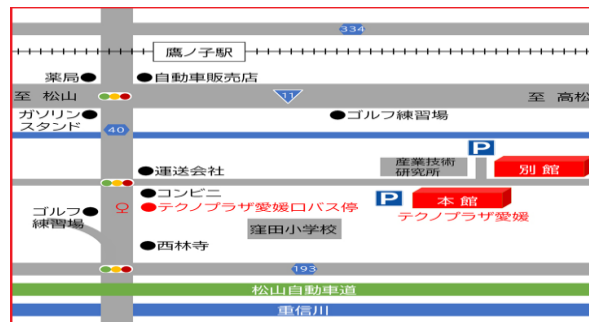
334
鷹ノ子駅
薬局
自動車販売店
至 松山
11
至 高松
ガソリンスタンド
40
ゴルフ練習場
P
産業技術研究所
別 館
運送会社
コンビニ
P
本 館
ゴルフ練習場
テクノプラザ愛媛口バス停
テクノプラザ愛媛
窪田小学校
西林寺
193
松山自動車道
重信川